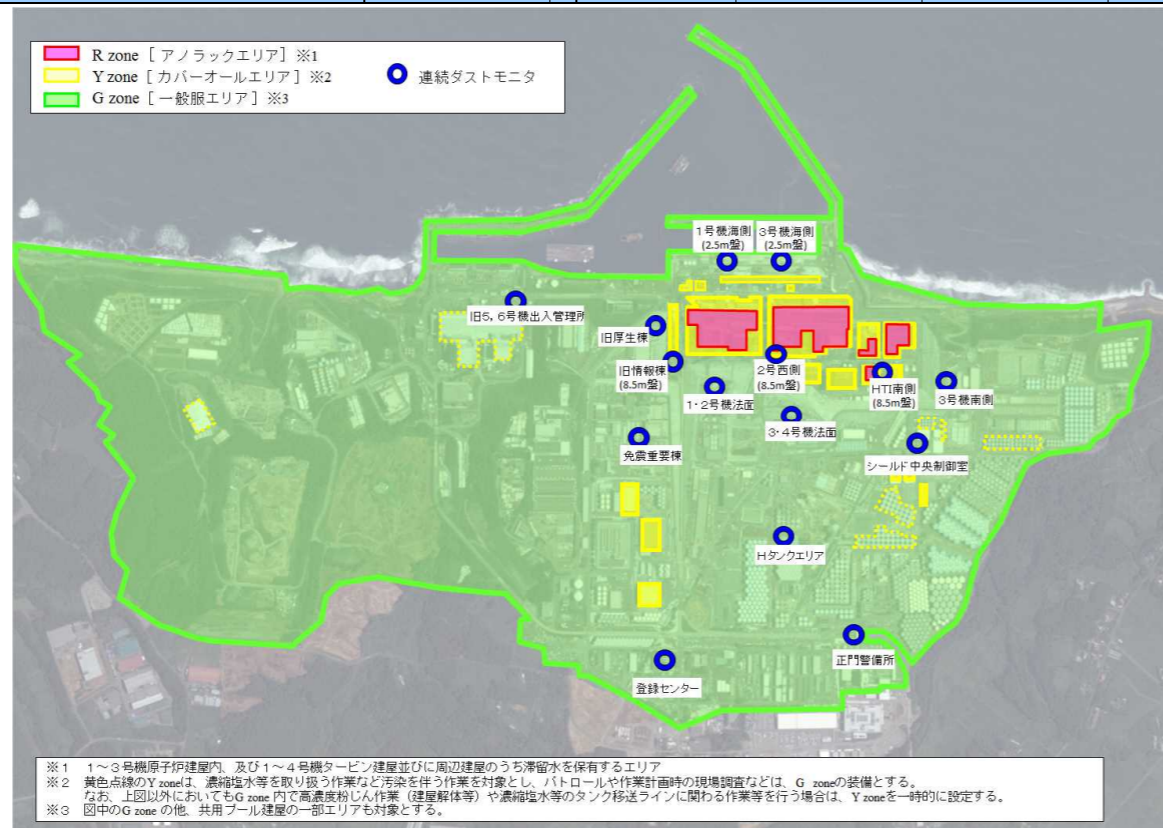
R zone［アノラックエリア］※1
Y zone［カバーオールエリア］※2
G zone［一般服エリア］※3
連続ダストモニタ

1号機海側 (2.5m盤)
3号機海側 (2.5m盤)
旧5, 6号機出入管理所
旧厚生棟
旧情報棟 (8.5m盤)
2号西側 (8.5m盤)
1・2号機法面
3・4号機法面
HTI南側 (8.5m盤)
3号機南側
免震重要棟
シールド中央制御室
Hタンクエリア
正門警備所
登録センター

※1　1～3号機原子炉建屋内、及び1～4号機タービン建屋並びに周辺建屋のうち滞留水を保有するエリア
※2　黄色点線のY zoneは、濃縮塩水等を取り扱う作業など汚染を伴う作業を対象とし、パトロールや作業計画時の現場調査などは、G zoneの装備とする。
なお、上図以外においてもG zone内で高濃度粉じん作業（建屋解体等）や濃縮塩水等のタンク移送ラインに関わる作業等を行う場合は、Y zoneを一時的に設定する。
※3　図中のG zoneの他、共用プール建屋の一部エリアも対象とする。